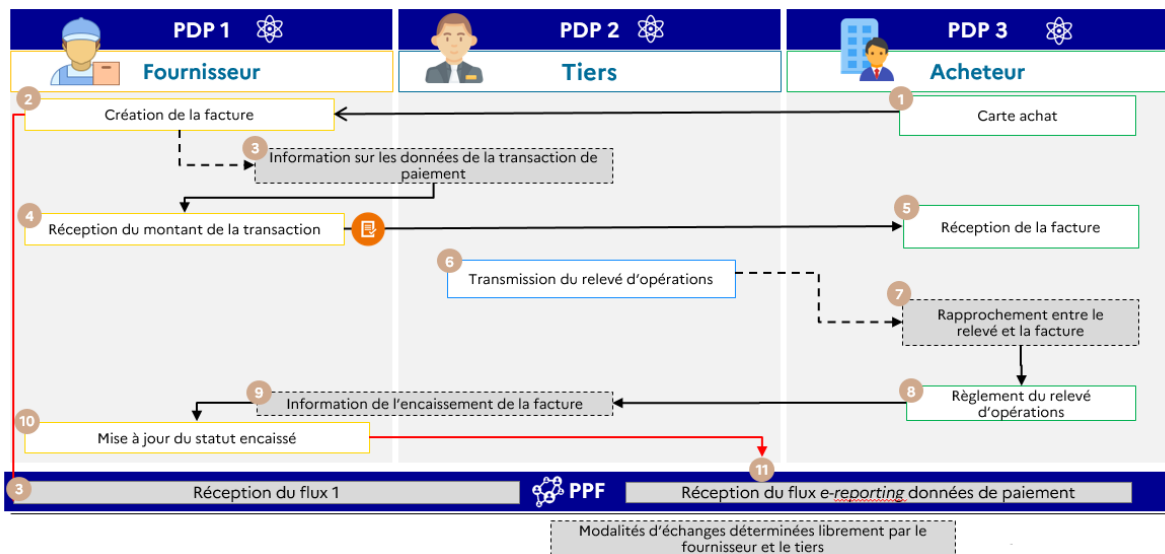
PDP 1
Fournisseur

PDP 2
Tiers

PDP 3
Acheteur

1 Carte achat

2 Création de la facture

3 Information sur les données de la transaction de paiement

4 Réception du montant de la transaction

5 Réception de la facture

6 Transmission du relevé d'opérations

7 Rapprochement entre le relevé et la facture

8 Règlement du relevé d'opérations

9 Information de l'encaissement de la facture

10 Mise à jour du statut encaissé

3 Réception du flux 1

PPF

11 Réception du flux *e-reporting* données de paiement

Modalités d'échanges déterminées librement par le fournisseur et le tiers